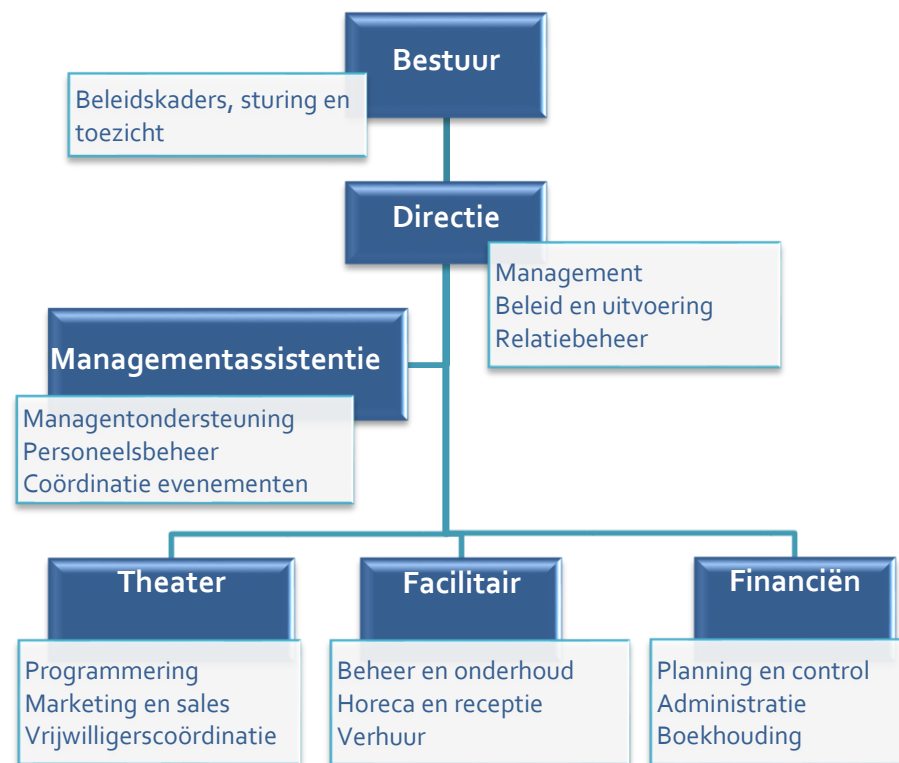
Bestuur

Beleidskaders, sturing en toezicht

Directie

Management
Beleid en uitvoering
Relatiebeheer

Managementassistentie

Managentondersteuning
Personeelsbeheer
Coördinatie evenementen

Theater

Programmering
Marketing en sales
Vrijwilligerscoördinatie

Facilitair

Beheer en onderhoud
Horeca en receptie
Verhuur

Financiën

Planning en control
Administratie
Boekhouding